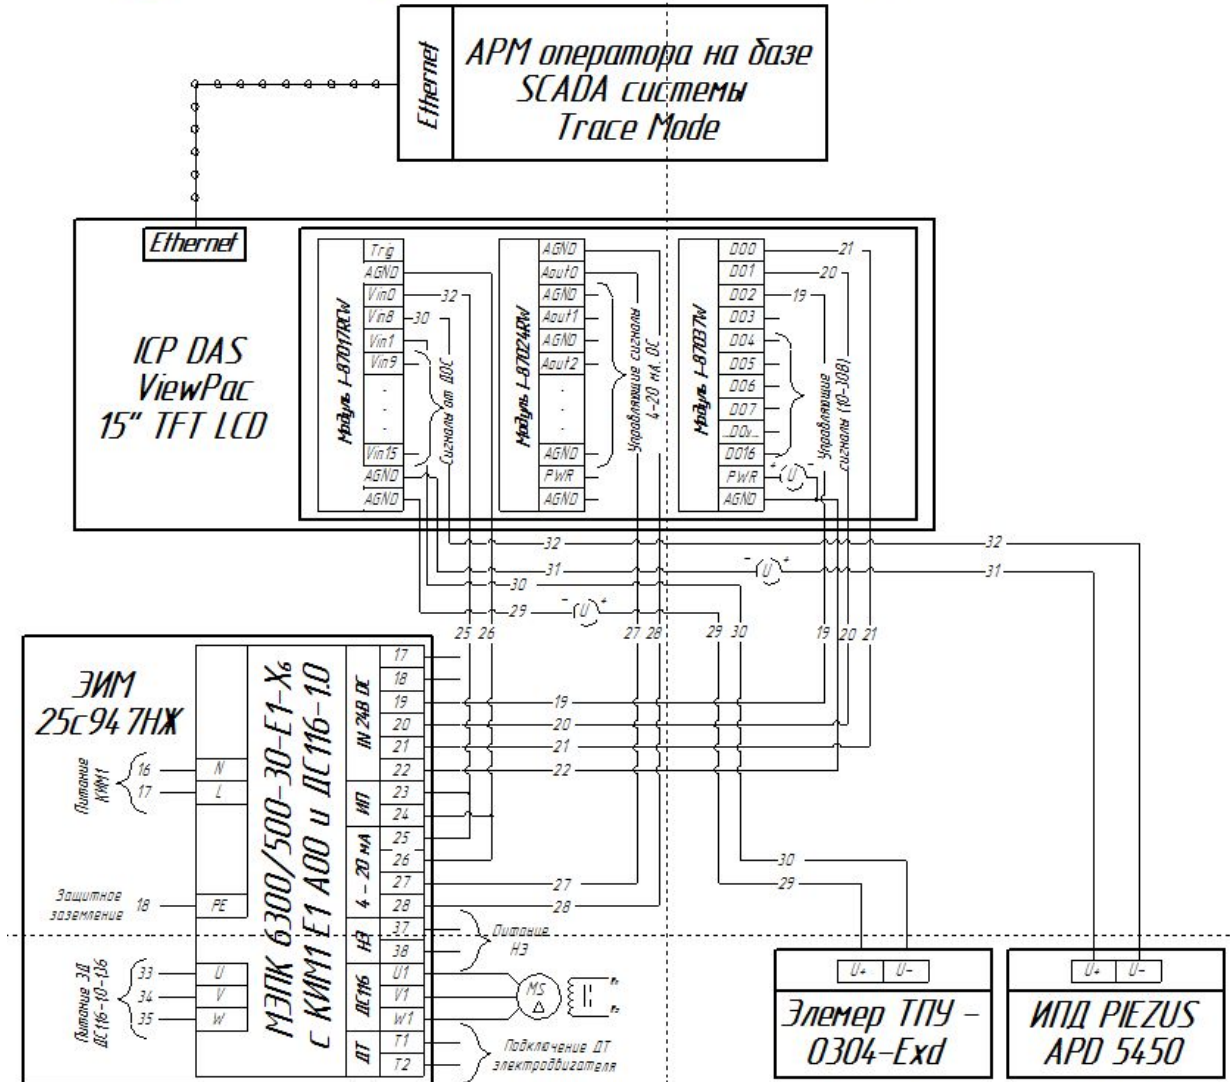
Ethernet

АРМ оператора на базе SCADA системы Trace Mode

Ethernet

ICP DAS ViewPac 15" TFT LCD

Модуль I-87017RCW

Trig
AGND
Vin0
Vin8
Vin1
Vin9
.
.
.
Vin15
AGND
AGND

32
30

Сигналы от ДОС

Модуль I-87024RW

AGND
Aout0
AGND
Aout1
AGND
Aout2
.
.
.
AGND
PWR
AGND

Управляющие сигналы 4-20 мА ОС

Модуль I-87037W

DO0
DO1
DO2
DO3
DO4
DO5
DO6
DO7
DOx..
DO16
PWR
AGND

21
20
19

Управляющие сигналы (10-30В)

U

32
31
30
29
U
U
32
31

25 26 27 28 29 30 19 20 21

ЭИМ 25с94 7НЖ

МЭПК 6300/500-30-Е1-Х6 с КИМ1 Е1 А00 и ДС116-1.0

Питание КИМ1
16
17
N
L

Защитное заземление
18
PE

Питание ЭД ДС116-10-136
33
34
35
U
V
W

IN 24В DC
17
18
19
20
21
22

ИП
23
24

4 - 20 мА
25
26
27
28

НЭ
37
38

Питание НЭ

ДС116
U1
V1
W1

MS

ДТ
T1
T2

Подключение ДТ электродвигателя

19
20
21
22
27
28
30
29

U+ U-
Элемер ТПУ - 0304-Exd

U+ U-
ИПД PIEZUS APD 5450